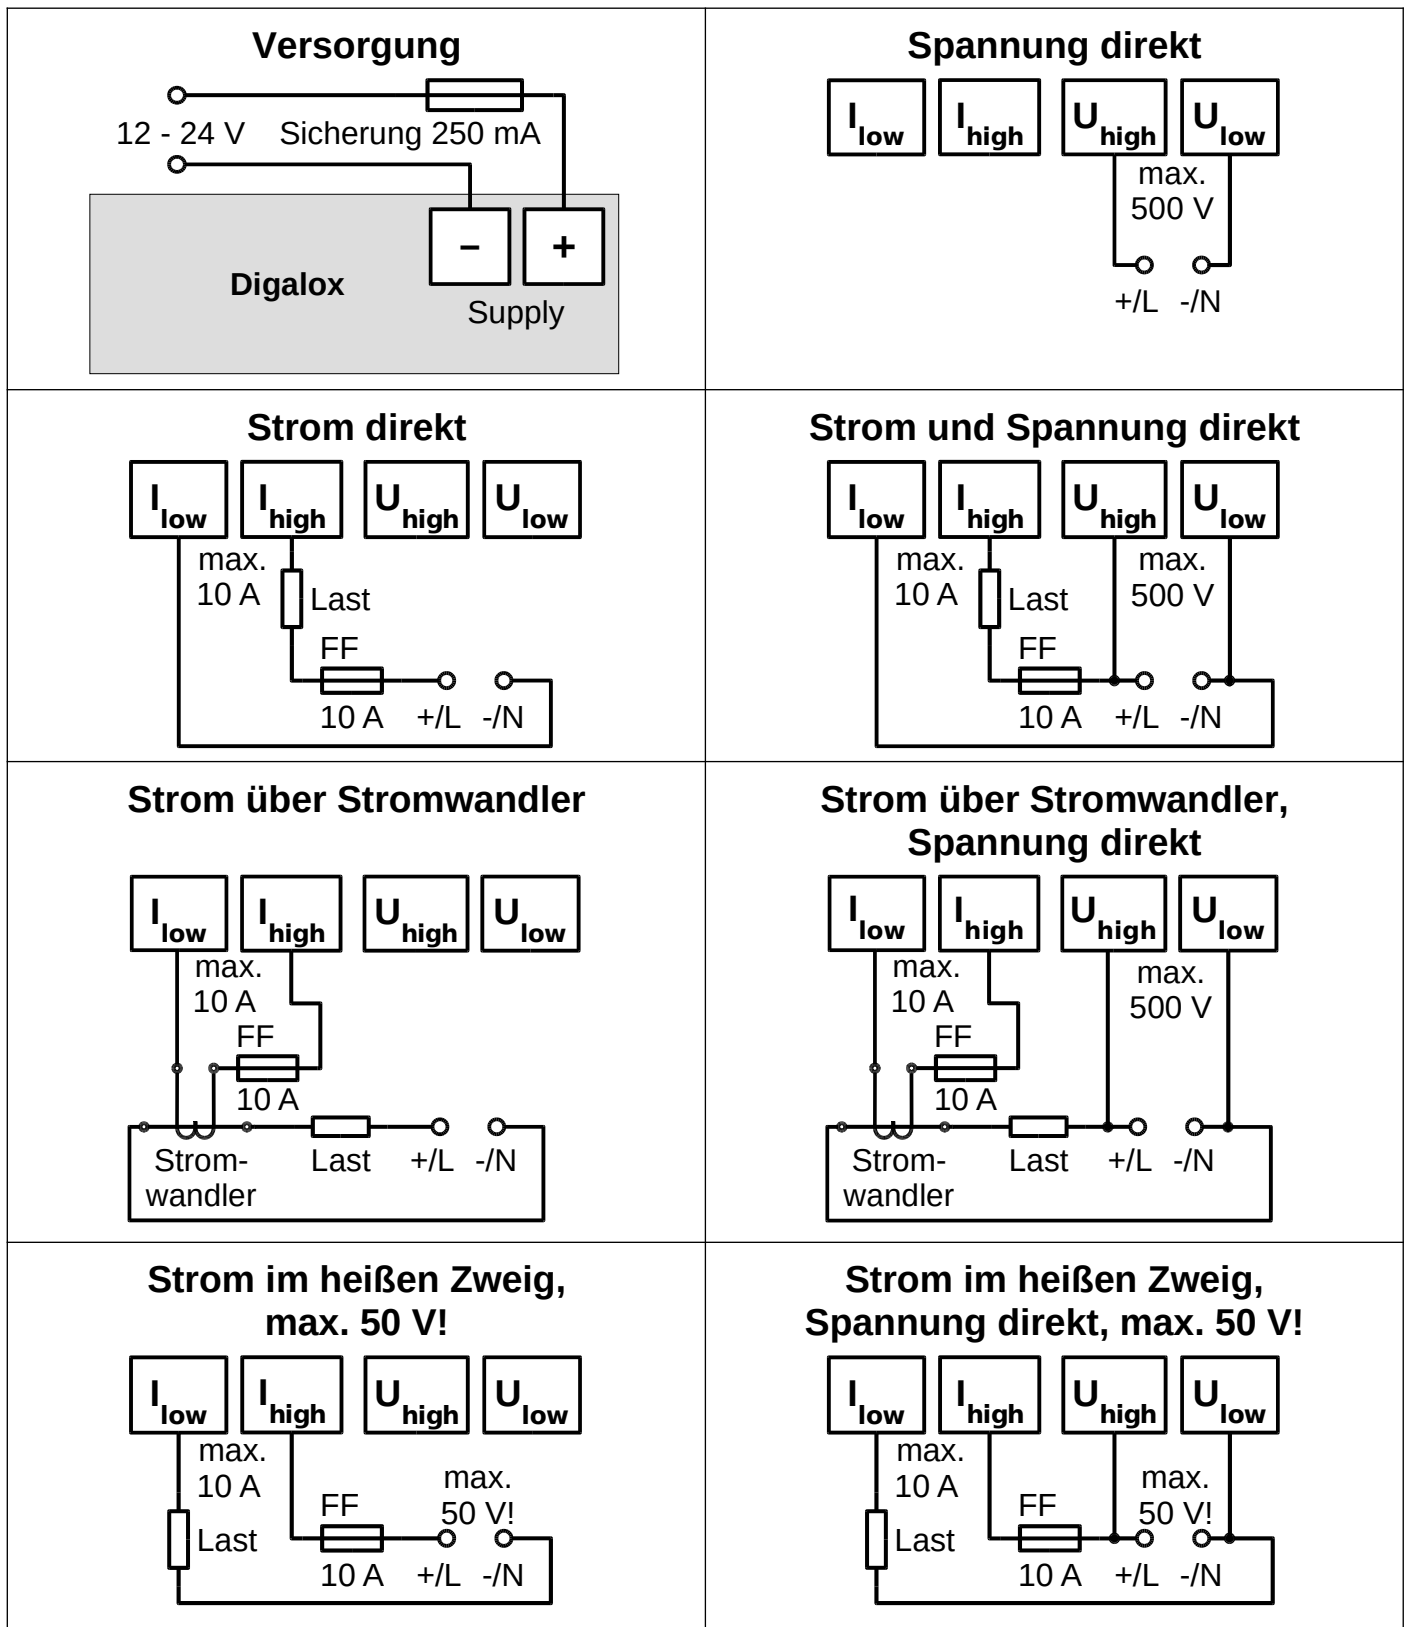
Versorgung

12 - 24 V   Sicherung 250 mA

$-$   $+$

Digalox

Supply

Spannung direkt

$I_{low}$ $I_{high}$ $U_{high}$ $U_{low}$

max. 500 V

+/L   -/N

Strom direkt

$I_{low}$ $I_{high}$ $U_{high}$ $U_{low}$

max. 10 A

Last

FF

10 A   +/L   -/N

Strom und Spannung direkt

$I_{low}$ $I_{high}$ $U_{high}$ $U_{low}$

max. 10 A

Last

max. 500 V

FF

10 A   +/L   -/N

Strom über Stromwandler

$I_{low}$ $I_{high}$ $U_{high}$ $U_{low}$

max. 10 A

FF

10 A

Stromwandler   Last   +/L   -/N

Strom über Stromwandler, Spannung direkt

$I_{low}$ $I_{high}$ $U_{high}$ $U_{low}$

max. 10 A

max. 500 V

FF

10 A

Stromwandler   Last   +/L   -/N

Strom im heißen Zweig, max. 50 V!

$I_{low}$ $I_{high}$ $U_{high}$ $U_{low}$

max. 10 A

Last

FF

max. 50 V!

10 A   +/L   -/N

Strom im heißen Zweig, Spannung direkt, max. 50 V!

$I_{low}$ $I_{high}$ $U_{high}$ $U_{low}$

max. 10 A

Last

FF

max. 50 V!

10 A   +/L   -/N